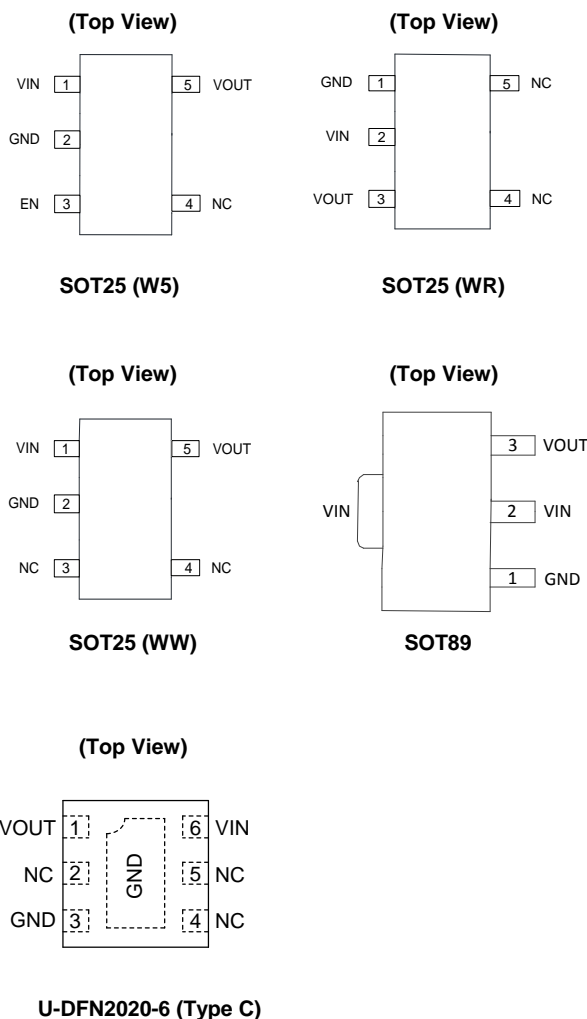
(Top View)

VIN 1
GND 2
EN 3
5 VOUT
4 NC

SOT25 (W5)

(Top View)

GND 1
VIN 2
VOUT 3
5 NC
4 NC

SOT25 (WR)

(Top View)

VIN 1
GND 2
NC 3
5 VOUT
4 NC

SOT25 (WW)

(Top View)

VIN
3 VOUT
2 VIN
1 GND

SOT89

(Top View)

VOUT 1
NC 2
GND 3
GND
6 VIN
5 NC
4 NC

U-DFN2020-6 (Type C)